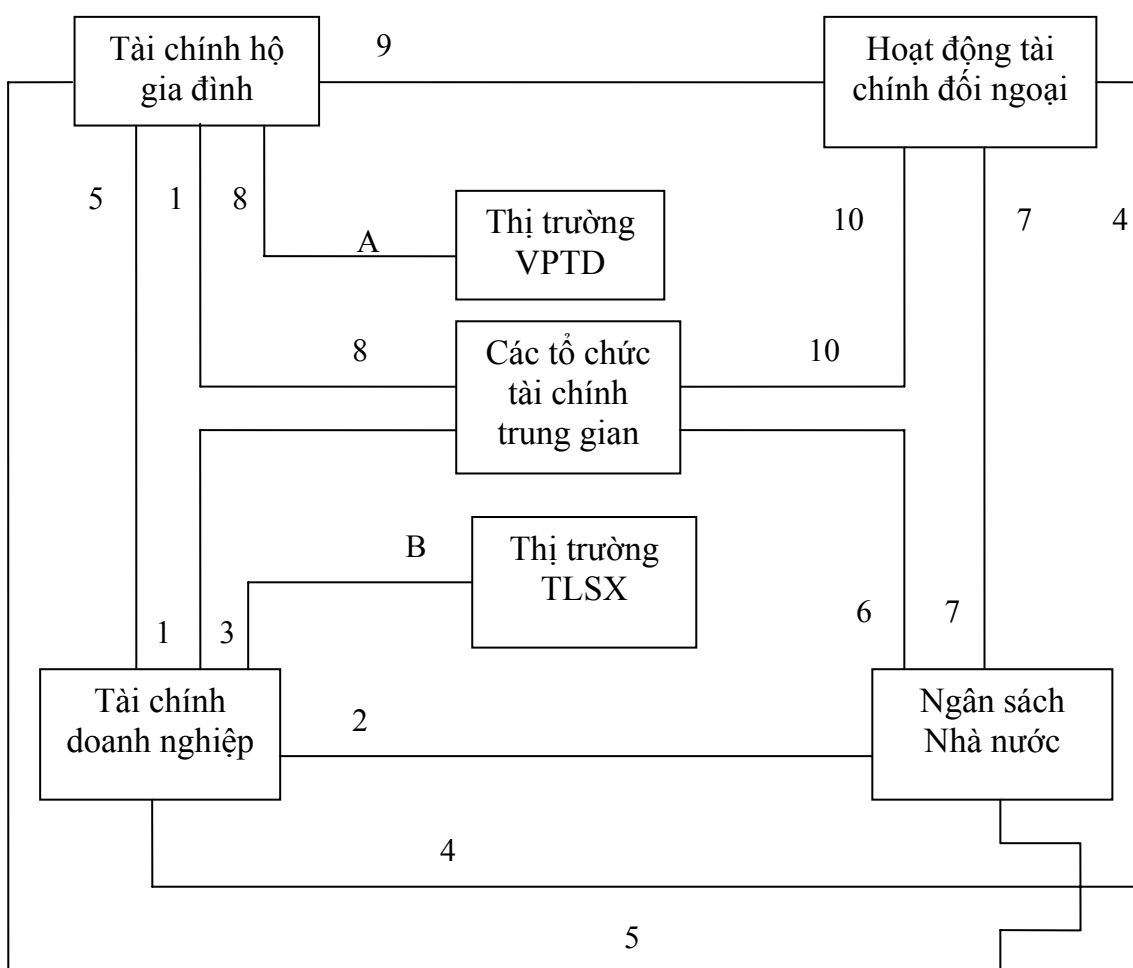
Tài chính hộ gia đình

9

Hoạt động tài chính đối ngoại

5

1

8

Thị trường VPTD

A

10

7

4

8

Các tổ chức tài chính trung gian

10

B

Thị trường TLSX

6

7

1

3

Tài chính doanh nghiệp

2

Ngân sách Nhà nước

4

5